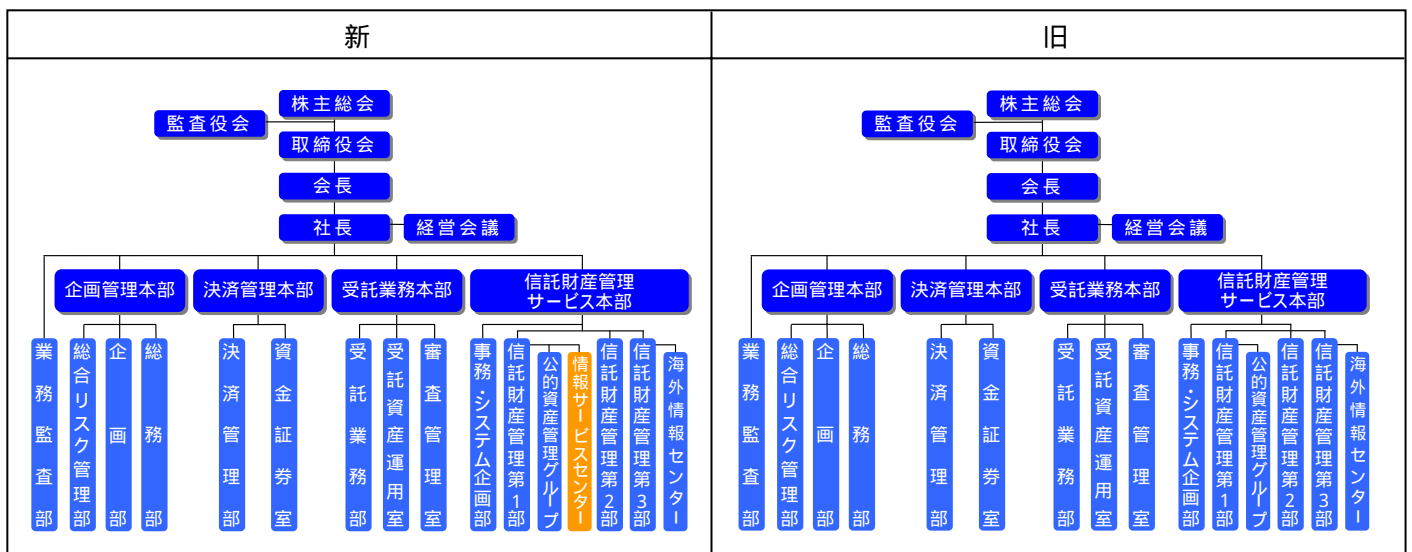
| 新 | 旧 |
|---|---|
| 株主総会 監査役会 取締役会 会長 社長 経営会議 企画管理本部 決済管理本部 受託業務本部 信託財産管理サービス本部 業務監査部 総合リスク管理部 企画部 総務部 決済管理部 資金証券室 受託業務部 受託資産運用室 審査管理室 事務・システム企画部 信託財産管理第1部 公的資産管理グループ 情報サービスセンター 信託財産管理第2部 信託財産管理第3部 海外情報センター | 株主総会 監査役会 取締役会 会長 社長 経営会議 企画管理本部 決済管理本部 受託業務本部 信託財産管理サービス本部 業務監査部 総合リスク管理部 企画部 総務部 決済管理部 資金証券室 受託業務部 受託資産運用室 審査管理室 事務・システム企画部 信託財産管理第1部 公的資産管理グループ 信託財産管理第2部 信託財産管理第3部 海外情報センター |